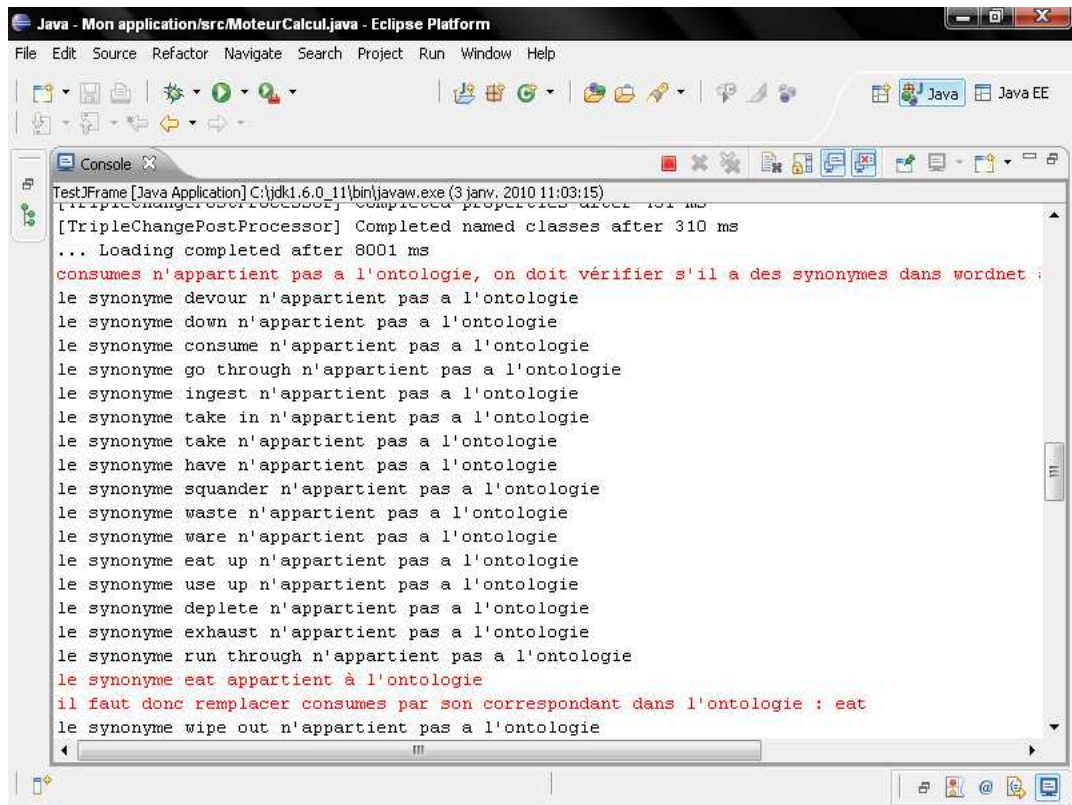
Java - Mon application/src/MoteurCalcul.java - Eclipse Platform

File Edit Source Refactor Navigate Search Project Run Window Help

Java Java EE

Console

TestJFrame [Java Application] C:\jdk1.6.0_11\bin\javaw.exe (3 janv. 2010 11:03:15)
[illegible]
[TripleChangePostProcessor] Completed named classes after 310 ms
... Loading completed after 8001 ms
consumes n'appartient pas a l'ontologie, on doit vérifier s'il a des synonymes dans wordnet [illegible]
le synonyme devour n'appartient pas a l'ontologie
le synonyme down n'appartient pas a l'ontologie
le synonyme consume n'appartient pas a l'ontologie
le synonyme go through n'appartient pas a l'ontologie
le synonyme ingest n'appartient pas a l'ontologie
le synonyme take in n'appartient pas a l'ontologie
le synonyme take n'appartient pas a l'ontologie
le synonyme have n'appartient pas a l'ontologie
le synonyme squander n'appartient pas a l'ontologie
le synonyme waste n'appartient pas a l'ontologie
le synonyme ware n'appartient pas a l'ontologie
le synonyme eat up n'appartient pas a l'ontologie
le synonyme use up n'appartient pas a l'ontologie
le synonyme deplete n'appartient pas a l'ontologie
le synonyme exhaust n'appartient pas a l'ontologie
le synonyme run through n'appartient pas a l'ontologie
le synonyme eat appartient à l'ontologie
il faut donc remplacer consumes par son correspondant dans l'ontologie : eat
le synonyme wipe out n'appartient pas a l'ontologie